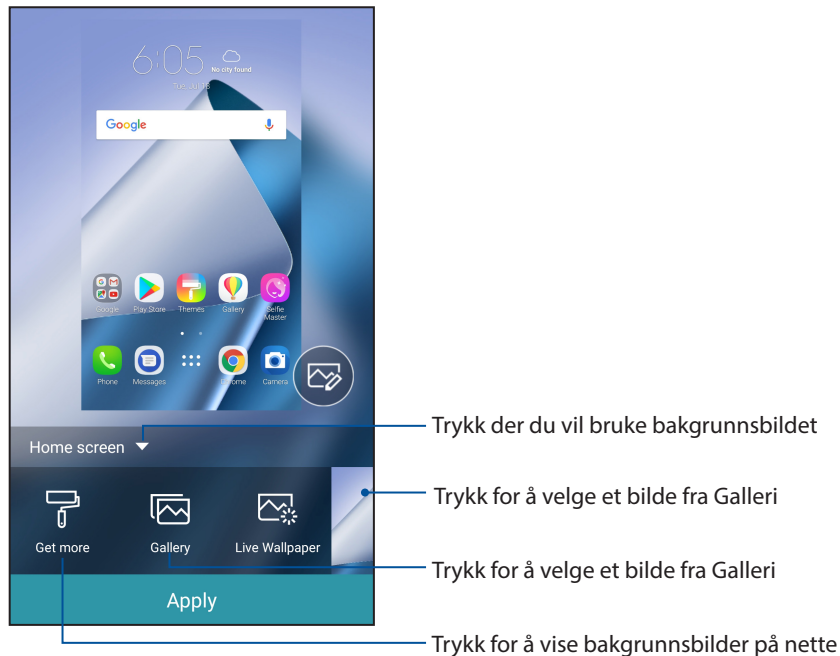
6:05
No city found
Tue, Jul 18

Google

Google
Play Store
Themes
Gallery
Selfie Master

Phone
Messages
Chrome
Camera

Home screen

Trykk der du vil bruke bakgrunnsbildet

Trykk for å velge et bilde fra Galleri

Get more
Gallery
Live Wallpaper

Trykk for å velge et bilde fra Galleri

Apply

Trykk for å vise bakgrunnsbilder på nettet